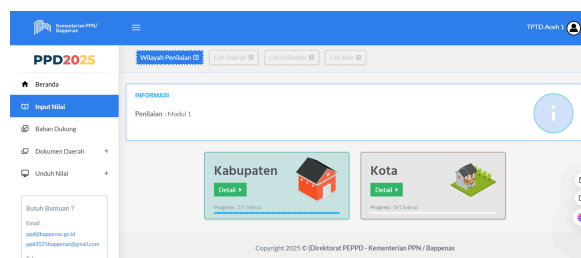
Kementerian PPN/ Bappenas

PPD2025

Beranda

Input Nilai

Bahan Dukung

Dokumen Daerah +

Unduh Nilai +

Butuh Bantuan ?

Email:
ppd@bappenas.go.id
ppd2025bappenas@gmail.com

TPTD Aceh 1

Wilayah Penilaian | List Daerah | List Indikator | List Item

INFORMASI

Penilaian : Modul 1

Kabupaten

Detail

Progress: 1/1 Selesai

Kota

Detail

Progress: 0/1 Selesai

Copyright 2025 © [Direktorat PEPPD - Kementerian PPN / Bappenas